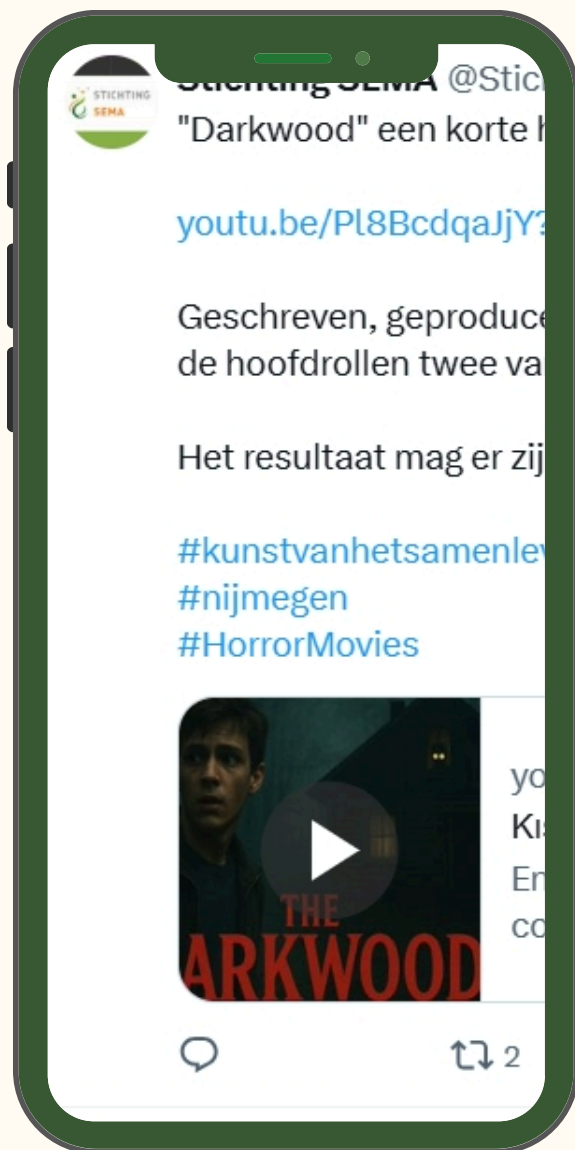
STICHTING SEMA

Stichting SEMA @Stic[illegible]
"Darkwood" een korte h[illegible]

youtu.be/Pl8BcdqaJjY?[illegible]

Geschreven, geproduce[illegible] de hoofdrollen twee va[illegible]

Het resultaat mag er zij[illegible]

#kunstvanhetsamenle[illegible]
#nijmegen
#HorrorMovies

THE ARKWOOD

yo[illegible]
Ki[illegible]
En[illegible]
co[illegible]

2